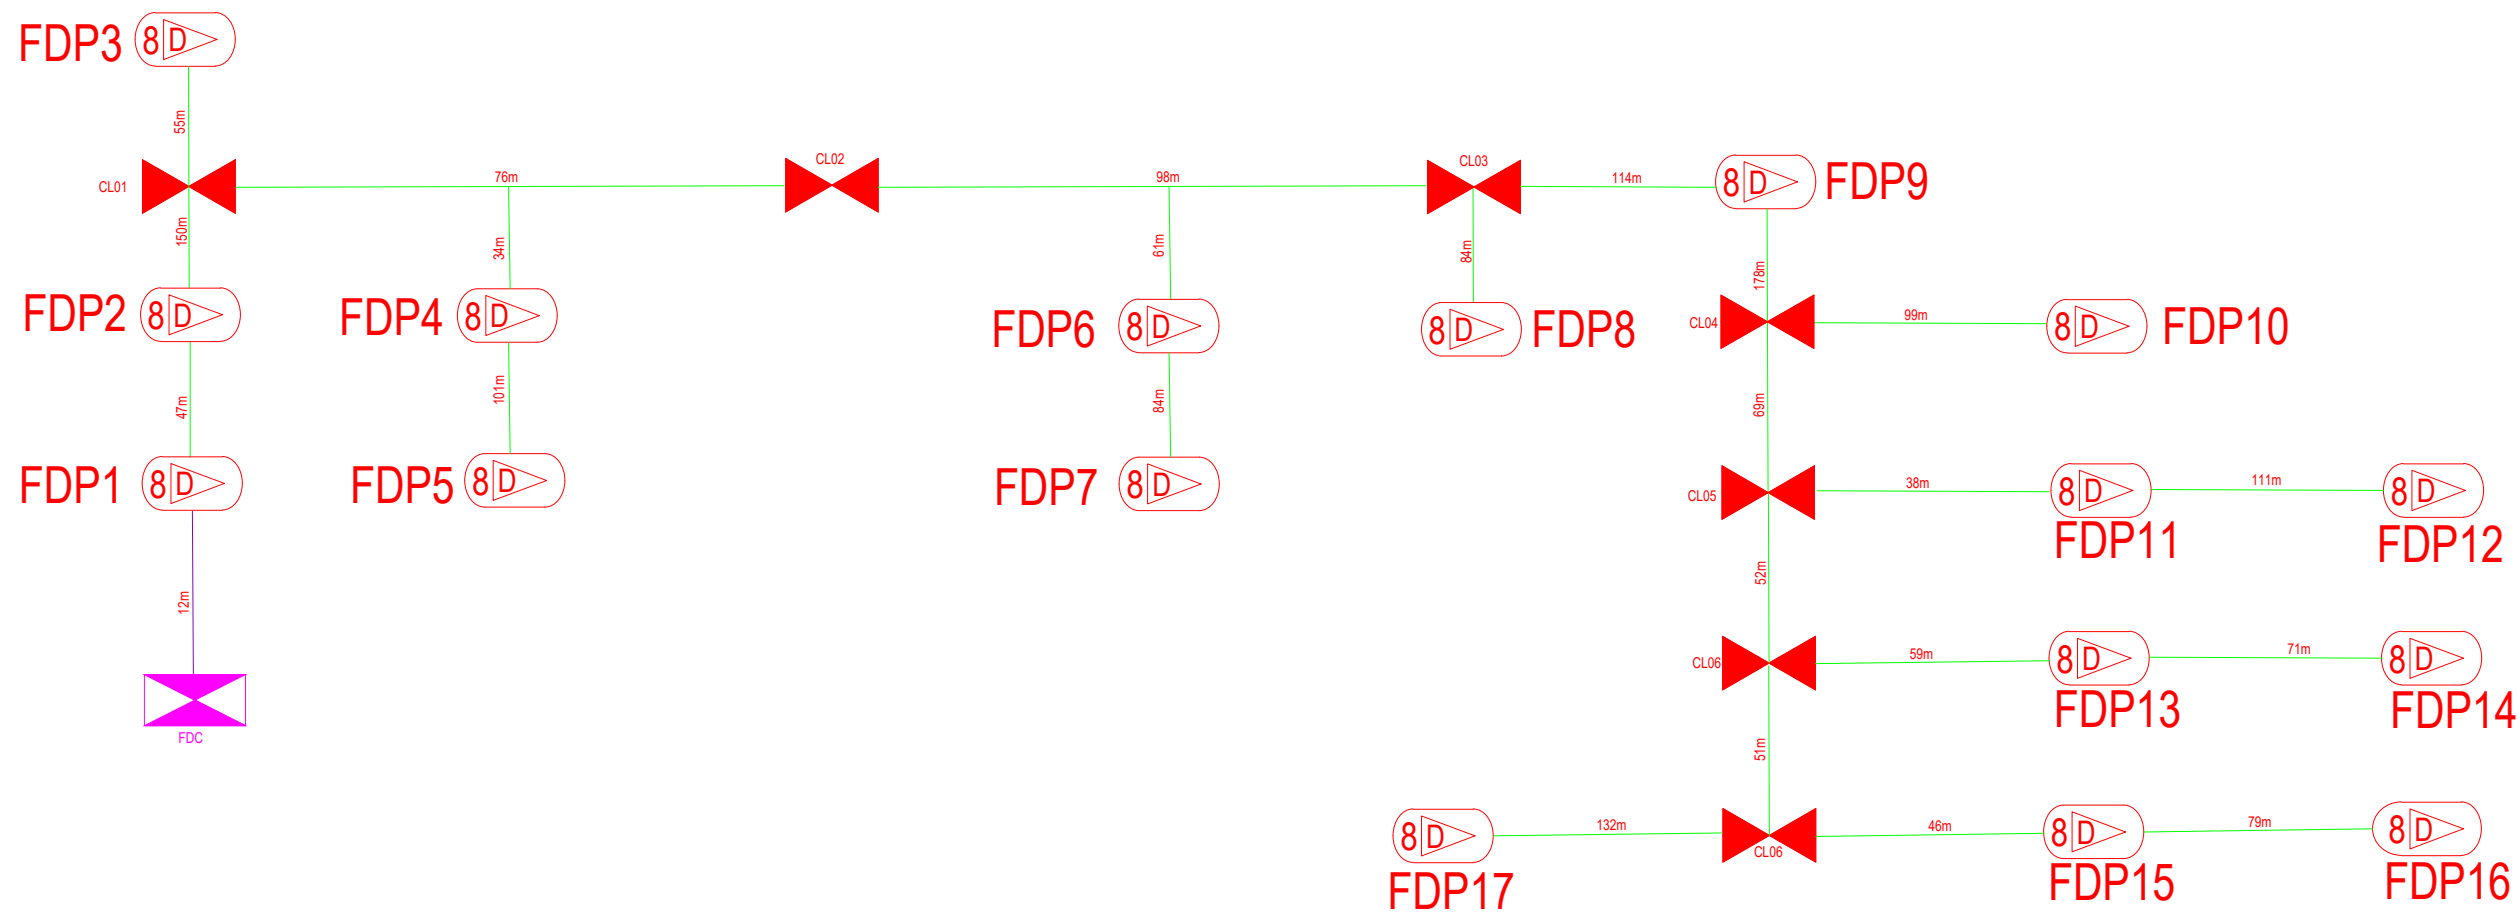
FDP3 8 D

55m

CL01

76m

CL02

98m

CL03

114m

8 D FDP9

150m

34m

61m

84m

178m

FDP2 8 D

FDP4 8 D

FDP6 8 D

8 D FDP8

CL04

99m

8 D FDP10

47m

101m

84m

69m

FDP1 8 D

FDP5 8 D

FDP7 8 D

CL05

38m

8 D

111m

8 D

FDP11

FDP12

12m

52m

CL06

59m

8 D

71m

8 D

FDP13

FDP14

FDC

51m

8 D

132m

CL06

46m

8 D

79m

8 D

FDP17

FDP15

FDP16